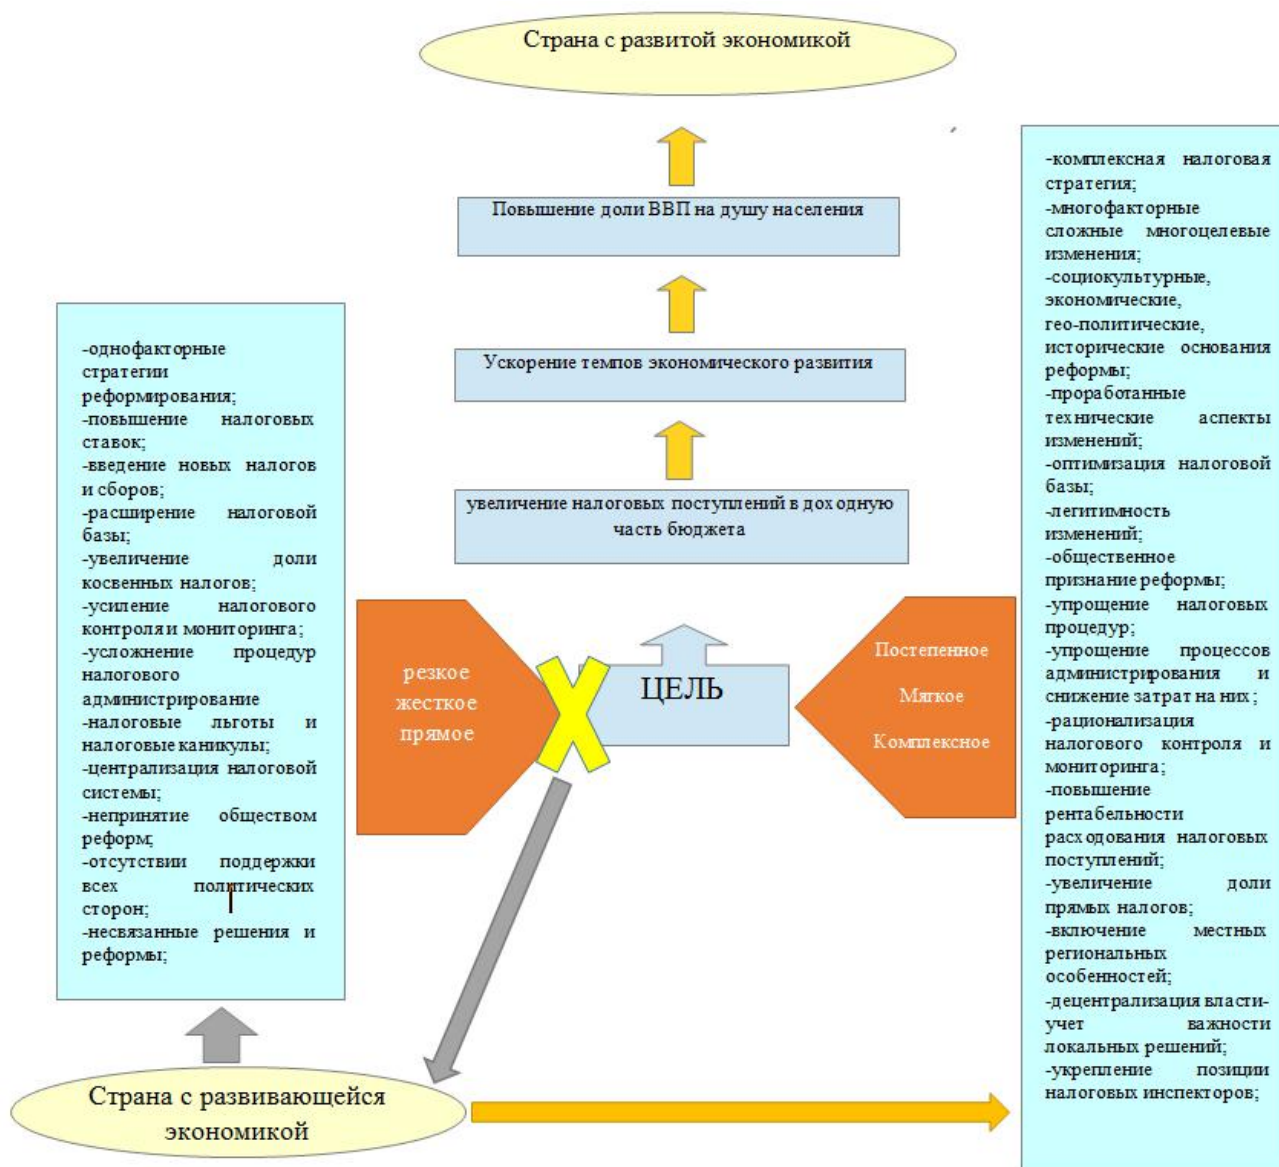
Страна с развитой экономикой

Повышение доли ВВП на душу населения

Ускорение темпов экономического развития

увеличение налоговых поступлений в доходную часть бюджета

-однофакторные стратегии реформирования;
-повышение налоговых ставок;
-введение новых налогов и сборов;
-расширение налоговой базы;
-увеличение доли косвенных налогов;
-усиление налогового контроля и мониторинга;
-усложнение процедур налогового администрирование
-налоговые льготы и налоговые каникулы;
-централизация налоговой системы;
-непринятие обществом реформ;
-отсутствии поддержки всех политических сторон;
-несвязанные решения и реформы;

резкое
жесткое
прямое

ЦЕЛЬ

Постепенное
Мягкое
Комплексное

-комплексная налоговая стратегия;
-многофакторные сложные многоцелевые изменения;
-социокультурные, экономические, гео-политические, исторические основания реформы;
-проработанные технические аспекты изменений;
-оптимизация налоговой базы;
-легитимность изменений;
-общественное признание реформы;
-упрощение налоговых процедур;
-упрощение процессов администрирования и снижение затрат на них;
-рационализация налогового контроля и мониторинга;
-повышение рентабельности расходования налоговых поступлений;
-увеличение доли прямых налогов;
-включение местных региональных особенностей;
-децентрализация власти-учет важности локальных решений;
-укрепление позиции налоговых инспекторов;

Страна с развивающейся экономикой